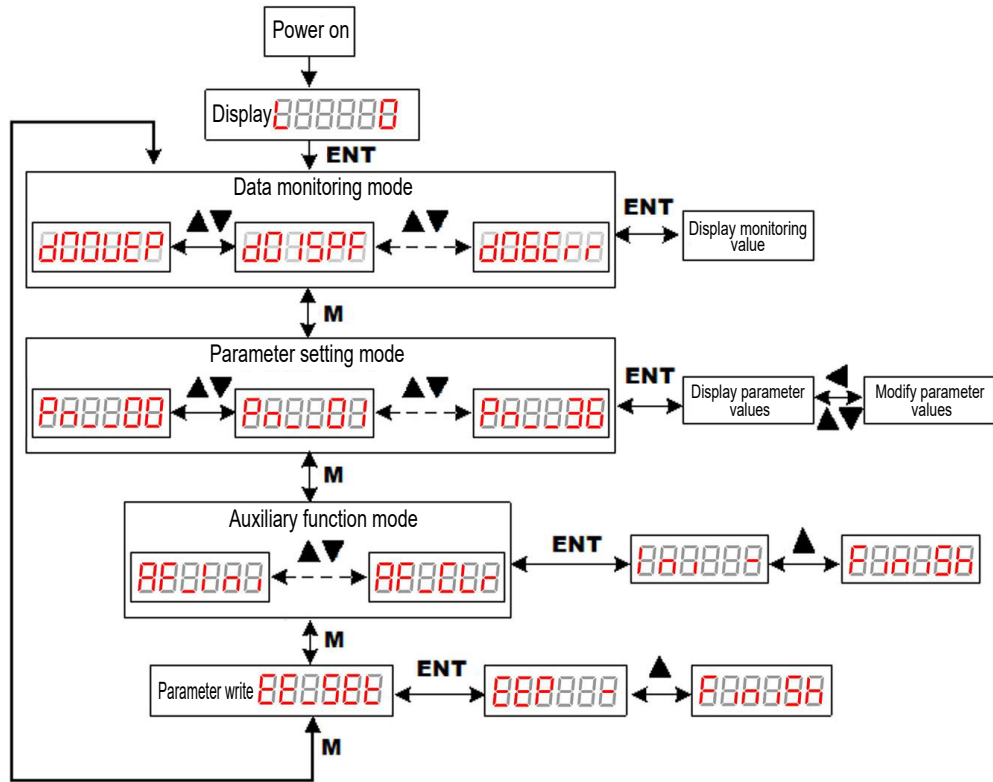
Power on

Display 0

ENT

Data monitoring mode

d00UEP ▲▼ d01SPF ▲▼ d06Err

ENT

Display monitoring value

M

Parameter setting mode

Pn000 ▲▼ Pn001 ▲▼ Pn036

ENT

Display parameter values

◀ ▲▼

Modify parameter values

M

Auxiliary function mode

AF_Jog ▲▼ AF_CLr

ENT

▲

M

Parameter write

ENT

EEP

▲

M